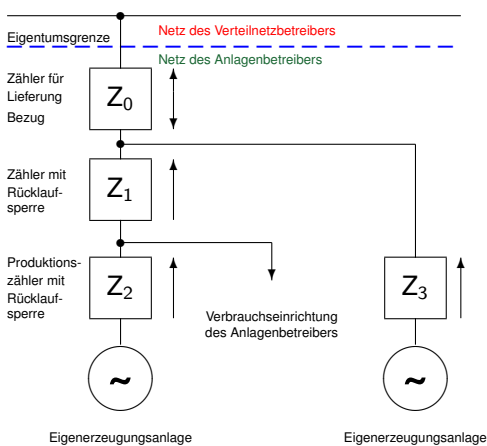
Eigentumsgrenze

Netz des Verteilnetzbetreibers

Netz des Anlagenbetreibers

Zähler für Lieferung Bezug

$Z_0$

Zähler mit Rücklaufsperre

$Z_1$

Produktionszähler mit Rücklaufsperre

$Z_2$

Verbrauchseinrichtung des Anlagenbetreibers

$Z_3$

~

~

Eigenerzeugungsanlage

Eigenerzeugungsanlage